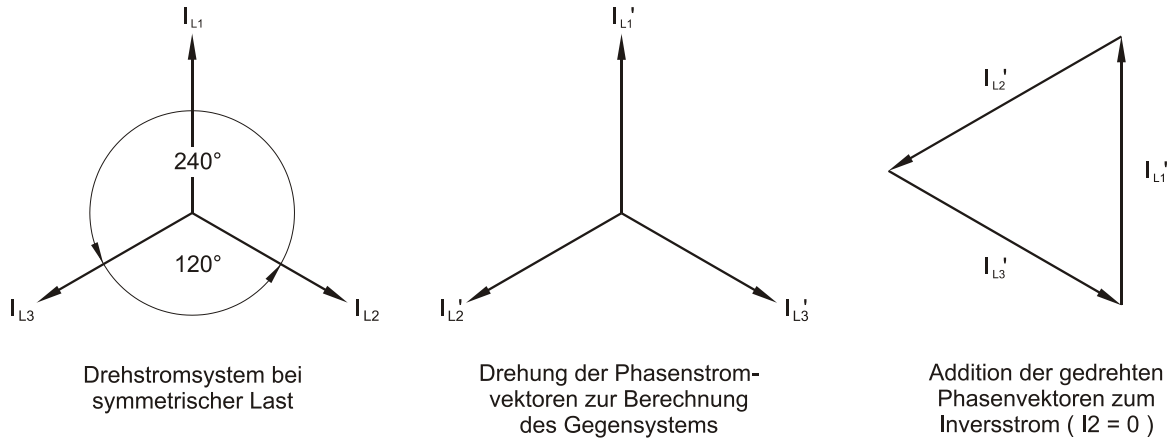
$I_{L1}$

240°

120°

$I_{L3}$

$I_{L2}$

Drehstromsystem bei symmetrischer Last

$I_{L1}'$

$I_{L2}'$

$I_{L3}'$

Drehung der Phasenstromvektoren zur Berechnung des Gegensystems

$I_{L2}'$

$I_{L1}'$

$I_{L3}'$

Addition der gedrehten Phasenvektoren zum Inversstrom ( I2 = 0 )